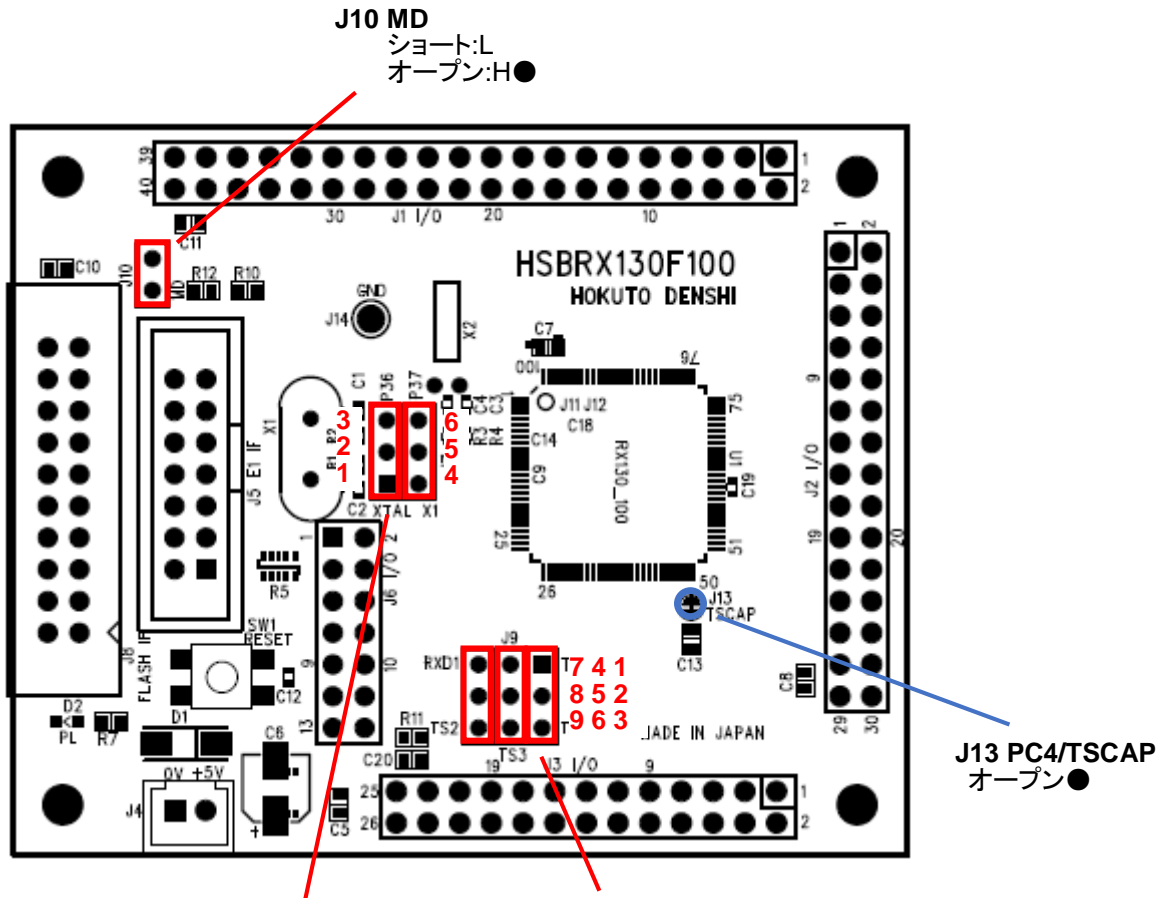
J10 MD
ショート:L
オープン:H●

39 40 1 2
30 J1 I/O 20 10
C11
J10 MD
C10 R12 R10
HSBRX130F100
HOKUTO DENSHI
GND
J14
X2
C7
100 76
C1 P36 P37
C4 C3 R3 R4
X1
R1 R2
3 2 1
6 5 4
J11 J12
C18
C14
C9
RX130_100
75
U1
C19
J2 I/O
9 19 20 29 30
J5 E1 IF
C2 XTAL X1
1 2
J6 I/O
25 51
26 50
J13
TSCAP
R5
SW1
RESET
9 10 13
J8 FLASH IF
C12
J9
RXD1
7 4 1
8 5 2
9 6 3
TS2 T T
C13
C8
D2
PL
R7
D1
C6
R11
C20
TS3
J3 I/O
JADE IN JAPAN
0V +5V
J4
C5
25 26 19 9 1 2

J13 PC4/TSCAP
オープン●